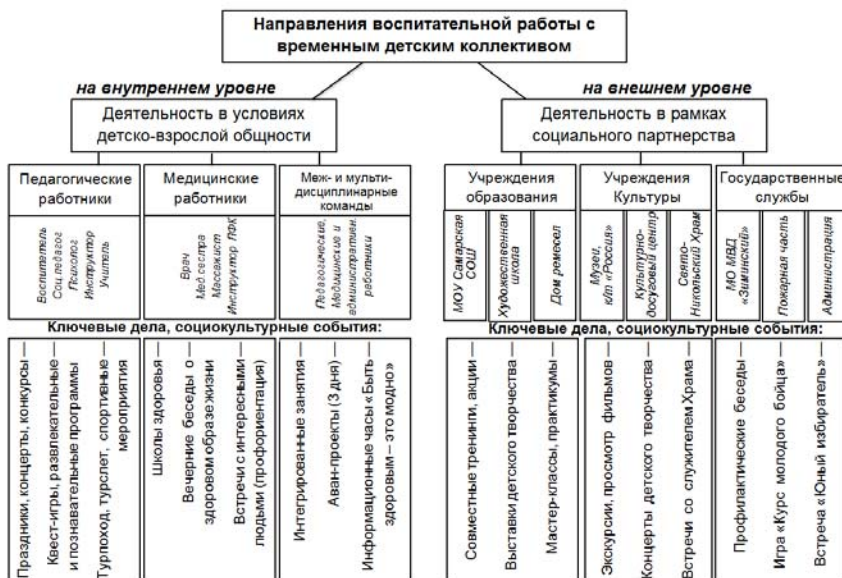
Направления воспитательной работы с временным детским коллективом

на внутреннем уровне

Деятельность в условиях детско-взрослой общности

Педагогические работники

Воспитатель
Соц.педагог
Психолог
Инструктор
Учитель

Медицинские работники

Врач
Мед.сестра
Массажист
Инструктор ЛФК

Меж- и мульти-дисциплинарные команды

Педагогические, медицинские и административ. работники

Ключевые дела, социокультурные события:

Праздники, концерты, конкурсы

Квест-игры, развлекательные и познавательные программы

Турпоход, турслет, спортивные мероприятия

Школы здоровья

Вечерние беседы о здоровом образе жизни

Встречи с интересными людьми (профориентация)

Интегрированные занятия

Аван-проекты (3 дня)

Информационные часы «Быть здоровым – это модно»

на внешнем уровне

Деятельность в рамках социального партнерства

Учреждения образования

МОУ Самарская СОШ

Художественная школа

Дом ремесел

Учреждения Культуры

Музеи, к/т «Россия»

Культурно-досуговый центр

Свято-Никольский Храм

Государственные службы

МО МВД «Зиминский»

Пожарная часть

Администрация

Ключевые дела, социокультурные события:

Совместные тренинги, акции

Выставки детского творчества

Мастер-классы, практикумы

Экскурсии, просмотр фильмов

Концерты детского творчества

Встречи со служителем Храма

Профилактические беседы

Игра «Курс молодого бойца»

Встреча «Юный избиратель»